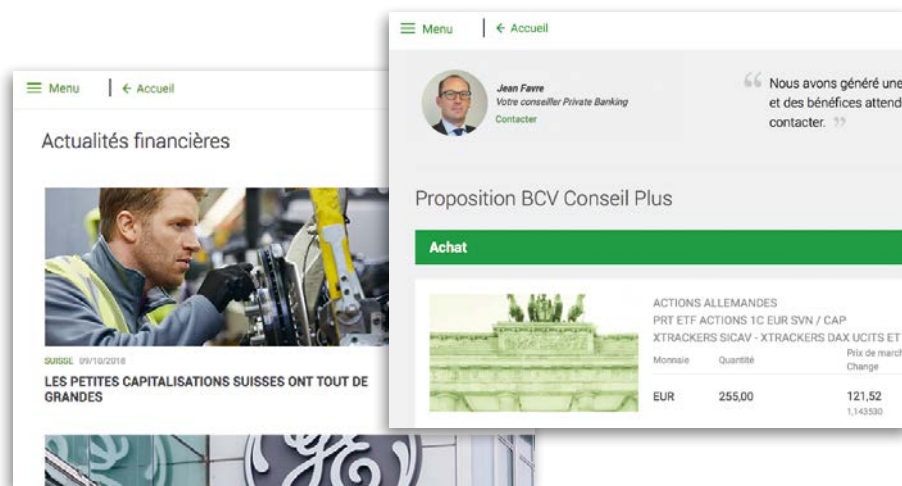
Menu | ← Accueil

Actualités financières

SUISSE 09/10/2018

LES PETITES CAPITALISATIONS SUISSES ONT TOUT DE GRANDES

Menu | ← Accueil

Jean Favre
Votre conseiller Private Banking
Contacter

“ Nous avons généré une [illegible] et des bénéfices attend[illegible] contacter. ”

Proposition BCV Conseil Plus

Achat

ACTIONS ALLEMANDES
PRT ETF ACTIONS 1C EUR SVN / CAP
XTRACKERS SICAV - XTRACKERS DAX UCITS ET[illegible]

| Monnaie | Quantité | Prix de march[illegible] Change |
|---|---|---|
| EUR | 255,00 | 121,52 1,143530 |